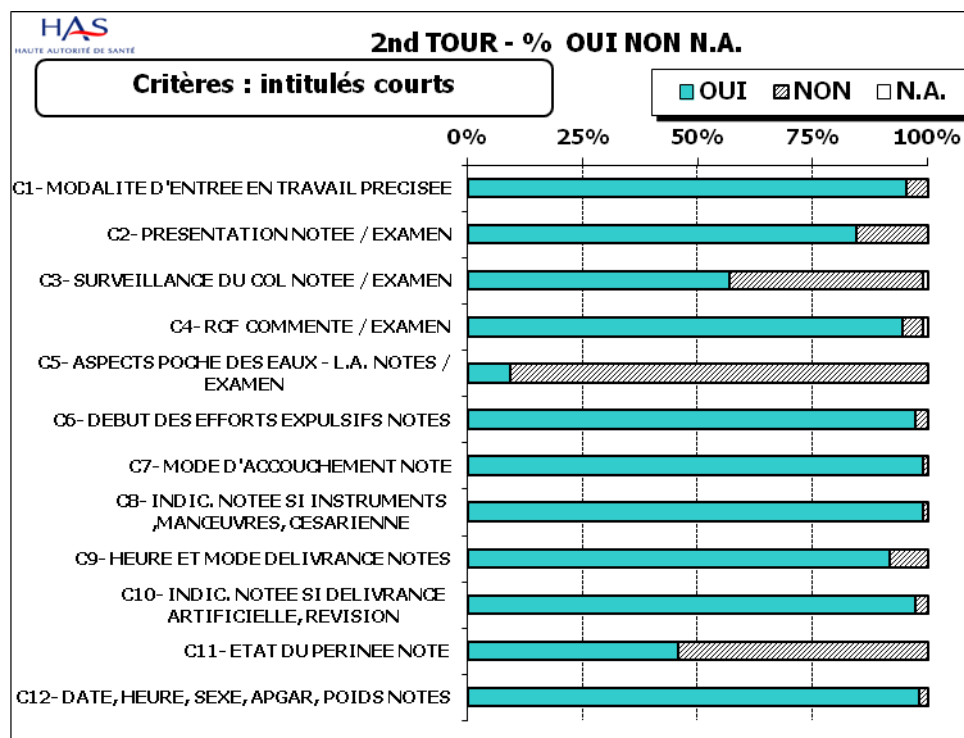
HAS
HAUTE AUTORITÉ DE SANTÉ

2nd TOUR - % OUI NON N.A.

Critères : intitulés courts

OUI NON N.A.

0% 25% 50% 75% 100%

C1- MODALITE D'ENTREE EN TRAVAIL PRECISEE
C2- PRESENTATION NOTEE / EXAMEN
C3- SURVEILLANCE DU COL NOTEE / EXAMEN
C4- RCF COMMENTE / EXAMEN
C5- ASPECTS POCHE DES EAUX - L.A. NOTES / EXAMEN
C6- DEBUT DES EFFORTS EXPULSIFS NOTES
C7- MODE D'ACCOUCHEMENT NOTE
C8- INDIC. NOTEE SI INSTRUMENTS ,MANŒUVRES, CESARIENNE
C9- HEURE ET MODE DELIVRANCE NOTES
C10- INDIC. NOTEE SI DELIVRANCE ARTIFICIELLE, REVISION
C11- ETAT DU PERINEE NOTE
C12- DATE, HEURE, SEXE, APGAR, POIDS NOTES